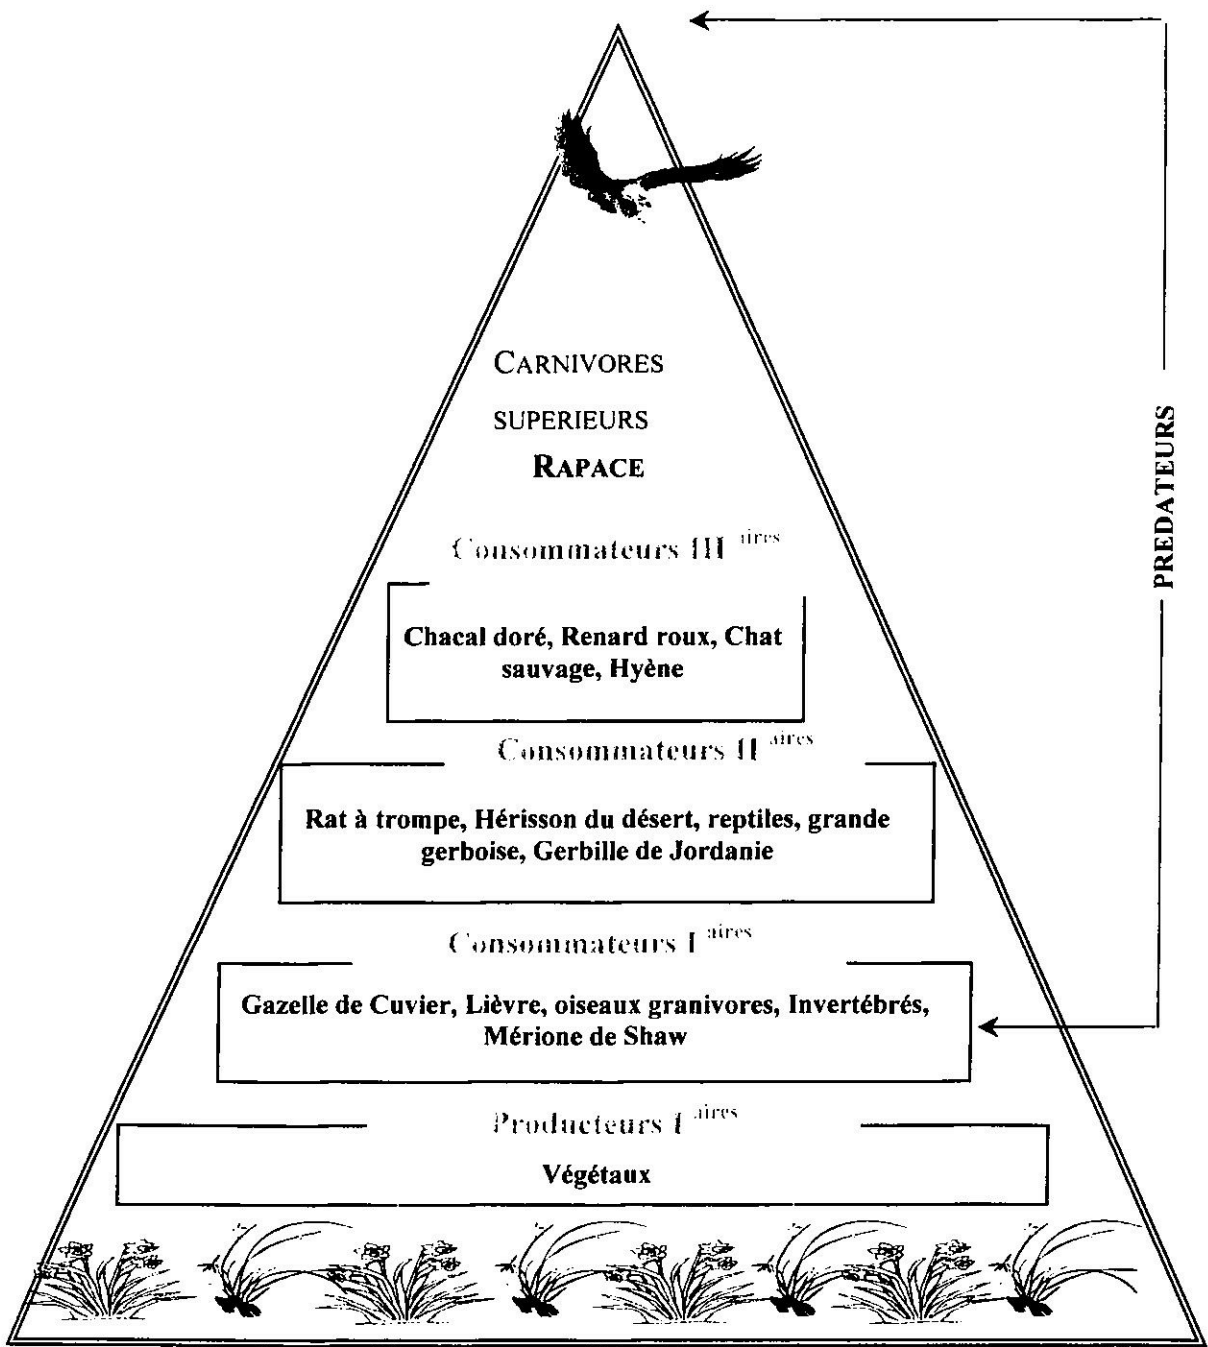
PREDATEURS

CARNIVORES SUPERIEURS
RAPACE

Consommateurs III $^{aires}$

Chacal doré, Renard roux, Chat sauvage, Hyène

Consommateurs II $^{aires}$

Rat à trompe, Hérisson du désert, reptiles, grande gerboise, Gerbille de Jordanie

Consommateurs I $^{aires}$

Gazelle de Cuvier, Lièvre, oiseaux granivores, Invertébrés, Mérione de Shaw

Producteurs I $^{aires}$

Végétaux